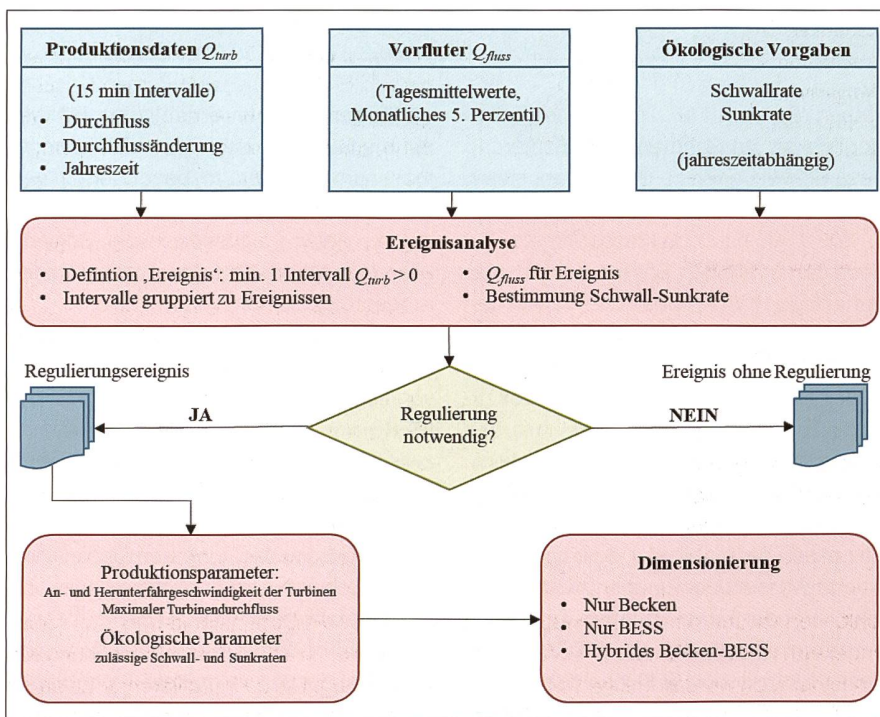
**Produktionsdaten $Q_{turb}$**

(15 min Intervalle)

- Durchfluss
- Durchflussänderung
- Jahreszeit

**Vorfluter $Q_{fluss}$**

(Tagesmittelwerte, Monatliches 5. Perzentil)

**Ökologische Vorgaben**

Schwallrate
Sunkrate

(jahreszeitabhängig)

**Ereignisanalyse**

- Defintion ‚Ereignis': min. 1 Intervall $Q_{turb} > 0$
- Intervalle gruppiert zu Ereignissen
- $Q_{fluss}$ für Ereignis
- Bestimmung Schwall-Sunkrate

Regulierungsereignis

JA

Regulierung notwendig?

NEIN

Ereignis ohne Regulierung

Produktionsparameter:
An- und Herunterfahrgeschwindigkeit der Turbinen
Maximaler Turbinendurchfluss
Ökologische Parameter
zulässige Schwall- und Sunkraten

**Dimensionierung**

- Nur Becken
- Nur BESS
- Hybrides Becken-BESS